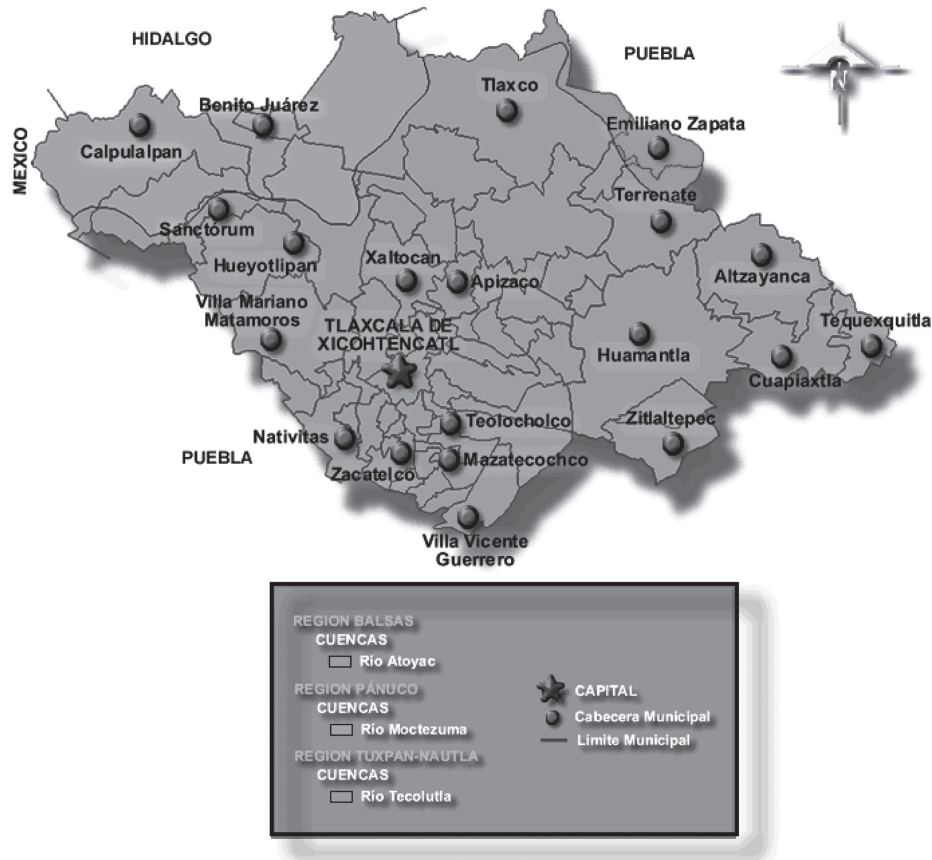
HIDALGO

PUEBLA

N

MEXICO

Calpulalpan

Benito Juárez

Tlaxco

Emiliano Zapata

Terrenate

Sanctórum

Hueyotlipan

Xaltocan

Apizaco

Altzayanca

Villa Mariano Matamoros

TLAXCALA DE XICOHTENCATL

Huamantla

Tequexquitla

Cuapiaxtla

Teolocholco

Zitlaltepec

Nativitas

PUEBLA

Zacatelco

Mazatecochco

Villa Vicente Guerrero

REGION BALSAS
CUENCAS
Río Atoyac

REGION PÁNUCO
CUENCAS
Río Moctezuma

REGION TUXPAN-NAUTLA
CUENCAS
Río Tecolutla

CAPITAL
Cabecera Municipal
Limite Municipal